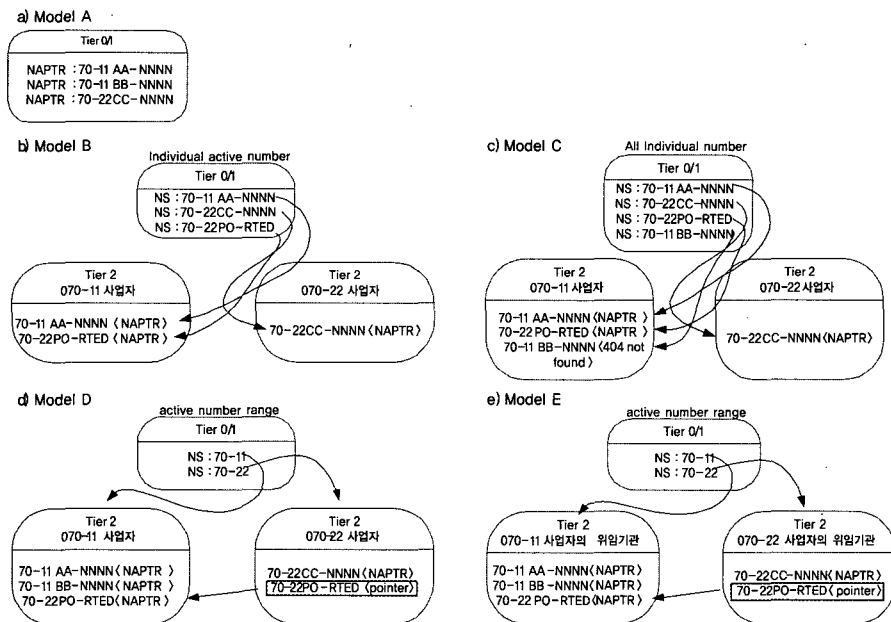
a) Model A

Tier 0/1

NAPTR : 70-11 AA-NNNN
NAPTR : 70-11 BB-NNNN
NAPTR : 70-22CC-NNNN

b) Model B

Individual active number

Tier 0/1

NS : 70-11 AA-NNNN
NS : 70-22CC-NNNN
NS : 70-22PO-RTED

Tier 2
070-11 사업자

70-11 AA-NNNN 〈NAPTR〉
70-22PO-RTED 〈NAPTR〉

Tier 2
070-22 사업자

70-22CC-NNNN 〈NAPTR〉

c) Model C

All Individual number

Tier 0/1

NS : 70-11 AA-NNNN
NS : 70-22CC-NNNN
NS : 70-22PO-RTED
NS : 70-11 BB-NNNN

Tier 2
070-11 사업자

70-11 AA-NNNN 〈NAPTR〉
70-22 PO-RTED 〈NAPTR〉
70-11 BB-NNNN 〈404 not found〉

Tier 2
070-22 사업자

70-22CC-NNNN〈NAPTR〉

d) Model D

active number range

Tier 0/1

NS : 70-11
NS : 70-22

Tier 2
070-11 사업자

70-11 AA-NNNN〈NAPTR〉
70-11 BB-NNNN〈NAPTR〉
70-22PO-RTED〈NAPTR〉

Tier 2
070-22 사업자

70-22CC-NNNN〈NAPTR〉
70-22PO-RTED 〈pointer〉

e) Model E

active number range

Tier 0/1

NS : 70-11
NS : 70-22

Tier 2
070-11 사업자의 위임기관

70-11 AA-NNNN〈NAPTR〉
70-11 BB-NNNN〈NAPTR〉
70-22 PO-RTED〈NAPTR〉

Tier 2
070-22 사업자의 위임기관

70-22CC-NNNN〈NAPTR〉
70-22PO-RTED〈pointer〉